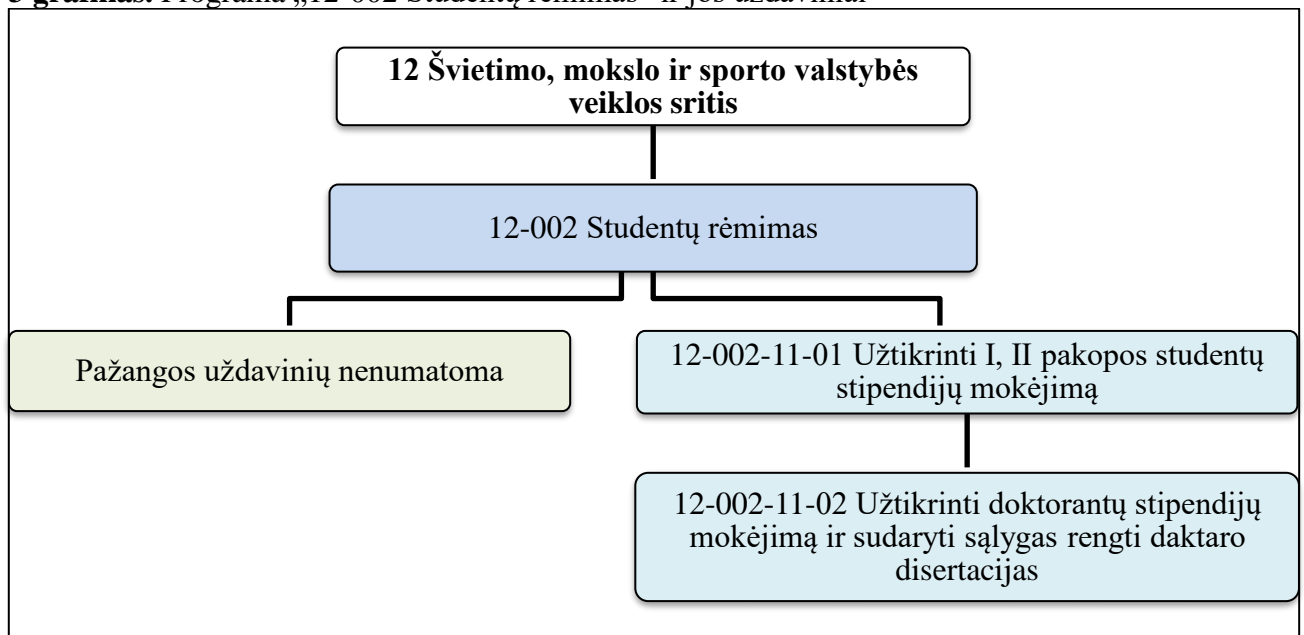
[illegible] grafikas. Programa „12-002 Studentų rėmimas" ir jos uždaviniai

12 Švietimo, mokslo ir sporto valstybės veiklos sritis

12-002 Studentų rėmimas

Pažangos uždavinių nenumatoma

12-002-11-01 Užtikrinti I, II pakopos studentų stipendijų mokėjimą

12-002-11-02 Užtikrinti doktorantų stipendijų mokėjimą ir sudaryti sąlygas rengti daktaro disertacijas